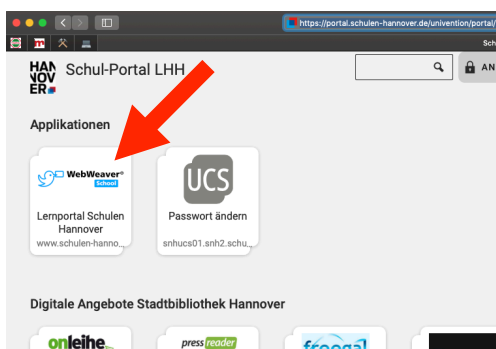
https://portal.schulen-hannover.de/univention/portal/

Sch

HAN
NOV
ER

Schul-Portal LHH

AN

Applikationen

WebWeaver®
School

Lernportal Schulen Hannover
www.schulen-hanno...

UCS

Passwort ändern
snhucs01.snh2.schu...

Digitale Angebote Stadtbibliothek Hannover

onleihe

press reader

freegal